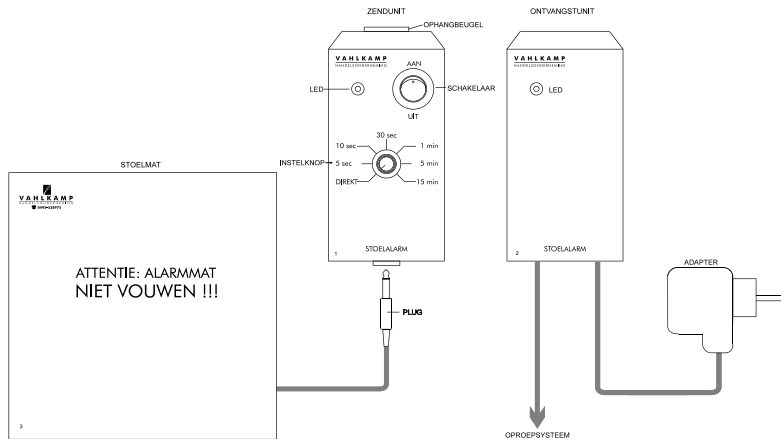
ZENDUNIT
OPHANGBEUGEL
ONTVANGSTUNIT

VAHLKAMP
HANDELSONDERNEMING

AAN
LED
SCHAKELAAR
UIT

VAHLKAMP
HANDELSONDERNEMING
LED

30 sec
10 sec
1 min
INSTELKNOP
5 sec
5 min
DIREKT
15 min

1
STOELALARM

2
STOELALARM

STOELMAT

VAHLKAMP
HANDELSONDERNEMING

ATTENTIE: ALARMMAT
NIET VOUWEN !!!

PLUG

ADAPTER

3

OPROEPSYSTEEM